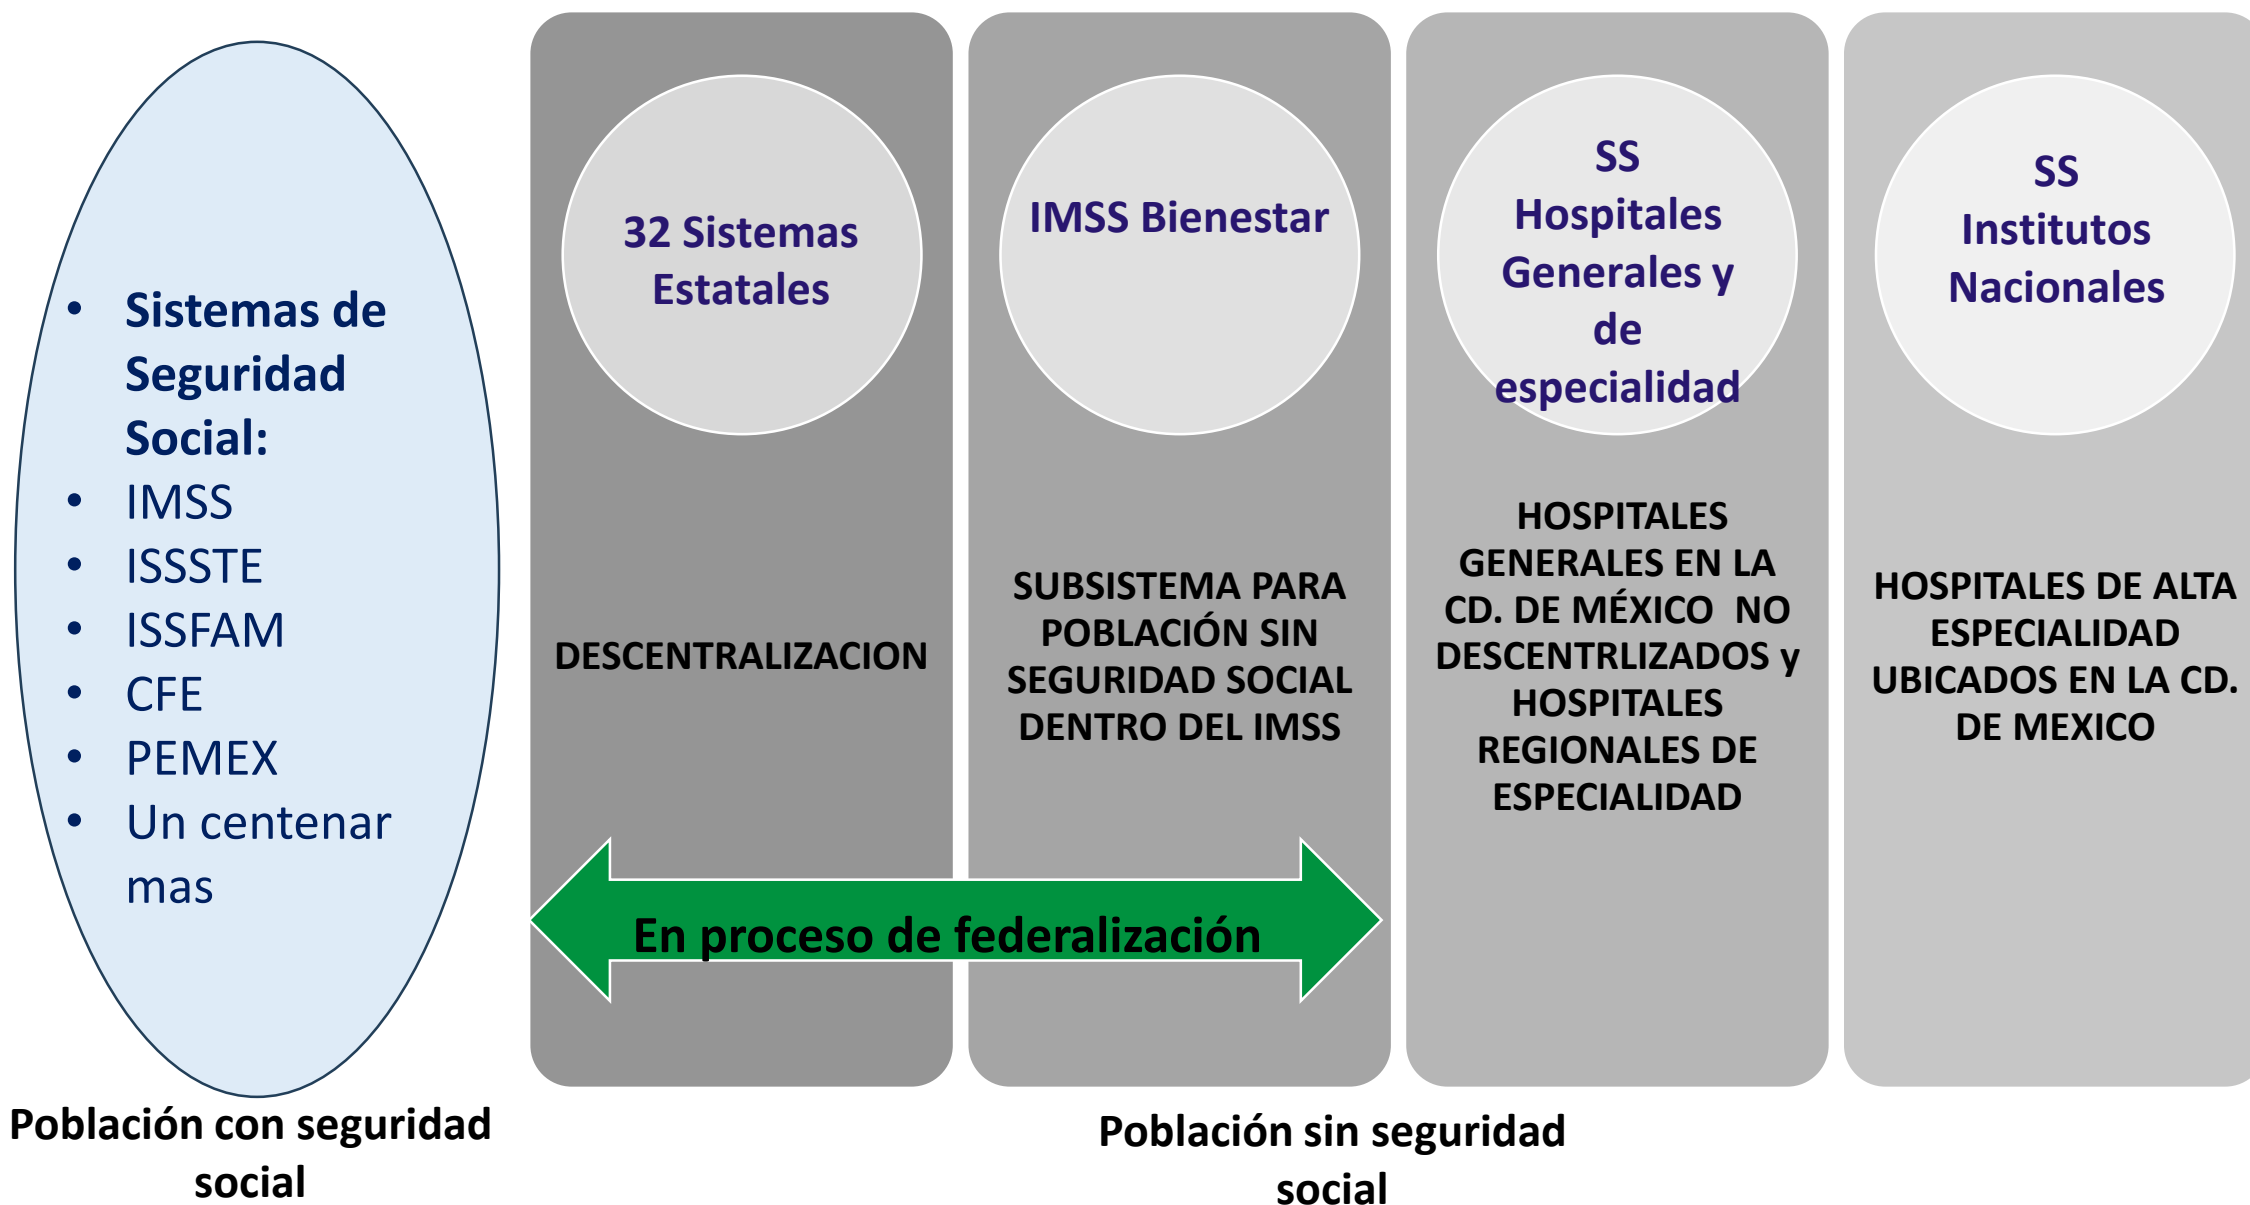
- Sistemas de Seguridad Social:
- IMSS
- ISSSTE
- ISSFAM
- CFE
- PEMEX
- Un centenar mas

Población con seguridad social

32 Sistemas Estatales

DESCENTRALIZACION

IMSS Bienestar

SUBSISTEMA PARA POBLACIÓN SIN SEGURIDAD SOCIAL DENTRO DEL IMSS

SS Hospitales Generales y de especialidad

HOSPITALES GENERALES EN LA CD. DE MÉXICO NO DESCENTRLIZADOS y HOSPITALES REGIONALES DE ESPECIALIDAD

SS Institutos Nacionales

HOSPITALES DE ALTA ESPECIALIDAD UBICADOS EN LA CD. DE MEXICO

En proceso de federalización

Población sin seguridad social